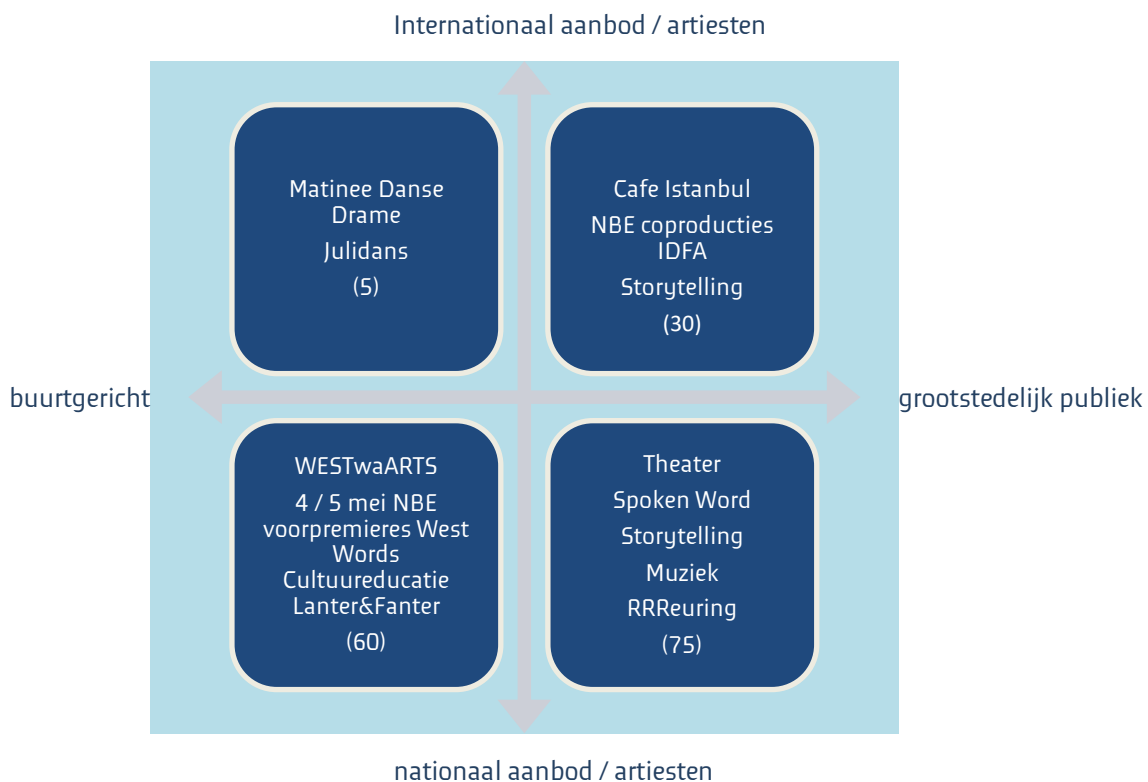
Internationaal aanbod / artiesten

Matinee Danse
Drame
Julidans
(5)

Cafe Istanbul
NBE coproducties
IDFA
Storytelling
(30)

buurtgericht

grootstedelijk publiek

WESTwaARTS
4 / 5 mei NBE
voorpremieres West
Words
Cultuureducatie
Lanter&Fanter
(60)

Theater
Spoken Word
Storytelling
Muziek
RRReuring
(75)

nationaal aanbod / artiesten